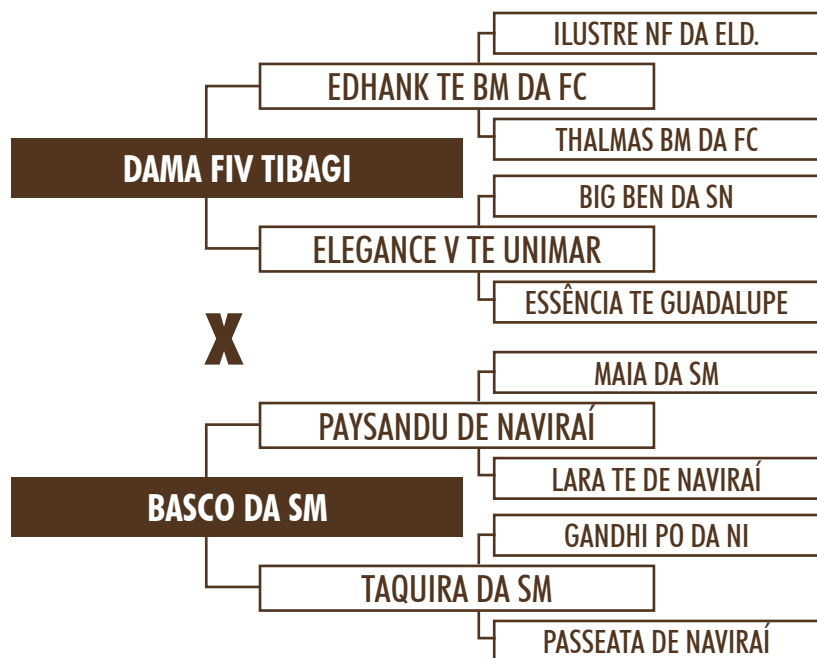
DAMA FIV TIBAGI

EDHANK TE BM DA FC

ILUSTRE NF DA ELD.

THALMAS BM DA FC

ELEGANCE V TE UNIMAR

BIG BEN DA SN

ESSÊNCIA TE GUADALUPE

X

BASCO DA SM

PAYSANDU DE NAVIRAÍ

MAIA DA SM

LARA TE DE NAVIRAÍ

TAQUIRA DA SM

GANDHI PO DA NI

PASSEATA DE NAVIRAÍ